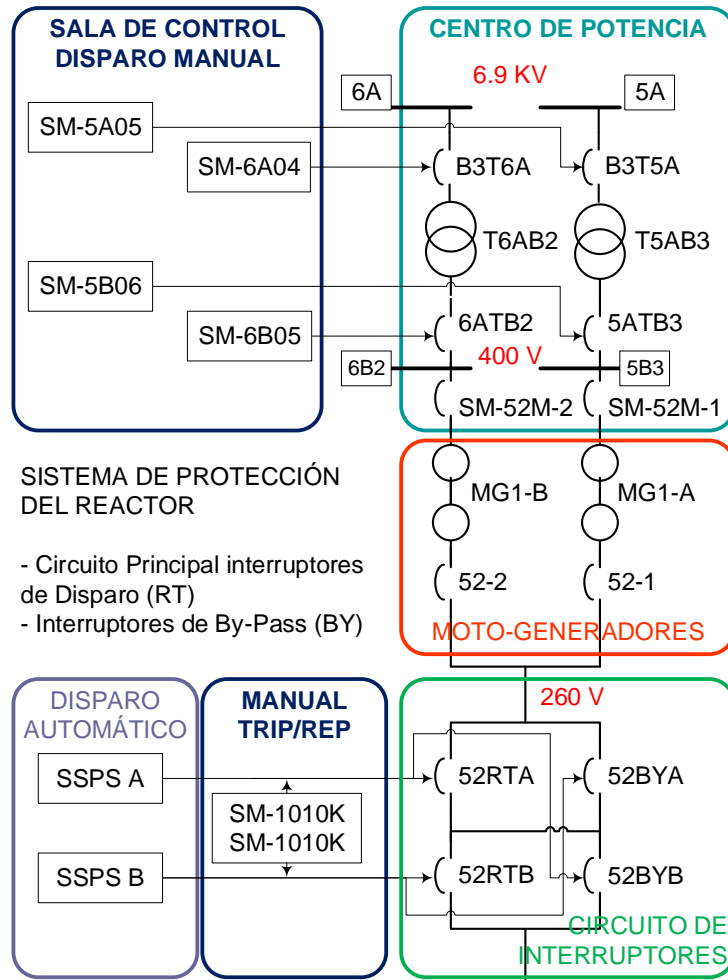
SALA DE CONTROL
DISPARO MANUAL

CENTRO DE POTENCIA

6A
6.9 KV
5A

SM-5A05

SM-6A04

B3T6A
B3T5A

T6AB2
T5AB3

SM-5B06

SM-6B05

6ATB2
5ATB3

6B2
400 V
5B3

SM-52M-2
SM-52M-1

SISTEMA DE PROTECCIÓN DEL REACTOR

- Circuito Principal interruptores de Disparo (RT)
- Interruptores de By-Pass (BY)

MG1-B
MG1-A

52-2
52-1

MOTO-GENERADORES

DISPARO AUTOMÁTICO

MANUAL TRIP/REP

260 V

SSPS A

52RTA
52BYA

SM-1010K
SM-1010K

SSPS B

52RTB
52BYB

CIRCUITO DE INTERRUPTORES